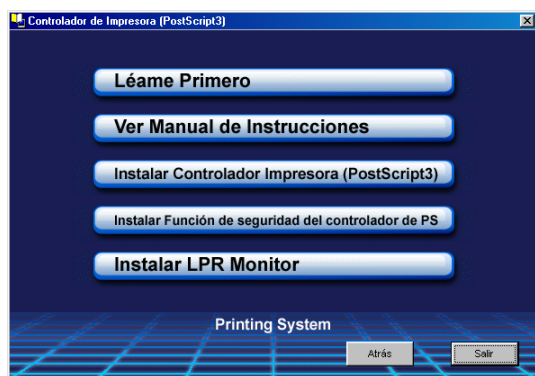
Controlador de Impresora (PostScript3)

Léame Primero

Ver Manual de Instrucciones

Instalar Controlador Impresora (PostScript3)

Instalar Función de seguridad del controlador de PS

Instalar LPR Monitor

Printing System

Atrás

Salir